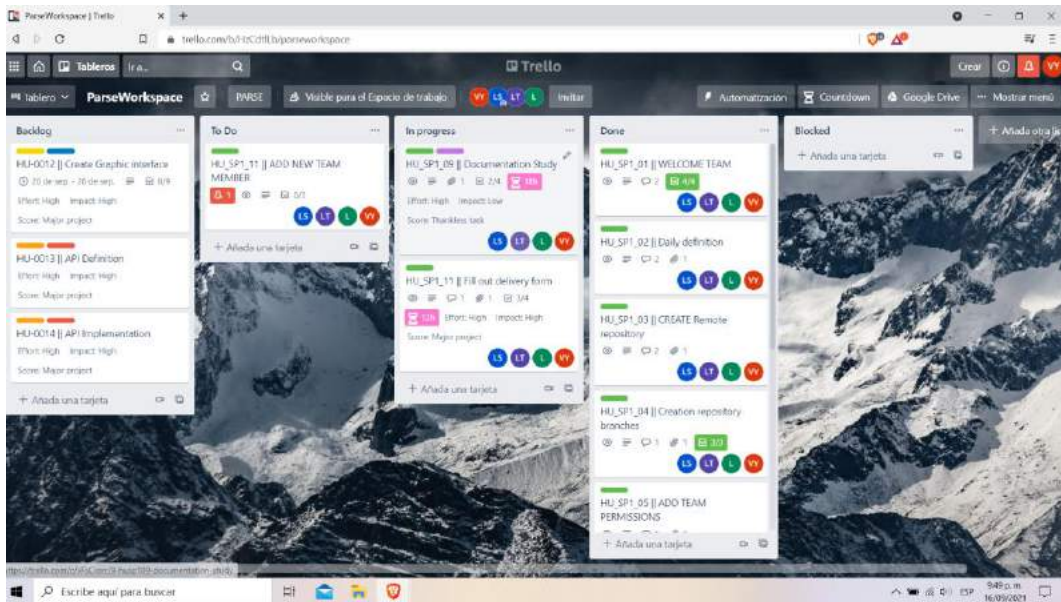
ParseWorkspace | Trello

trello.com/b/HzCdfIL/parseworkspace

Tableros Ir a...

Trello

Crear

Tablero ParseWorkspace PARSE Visible para el Espacio de trabajo VY LS LT L Invitar

Automatización Countdown Google Drive ··· Mostrar menú

Backlog

HU-0012 || Create Graphic interface
20 de sep. - 20 de sep. 0/9
Effort: High Impact: High
Score: Major project

HU-0013 || API Definition
Effort: High Impact: High
Score: Major project

HU-0014 || API Implementation
Effort: High Impact: High
Score: Major project

+ Añada una tarjeta

To Do

HU_SP1_11 || ADD NEW TEAM MEMBER
1 0/1
LS LT L VY

+ Añada una tarjeta

In progress

HU_SP1_09 || Documentation Study
1 2/4 10h
Effort: High Impact: Low
Score: Thankless task
LS LT L VY

HU_SP1_11 || Fill out delivery form
1 1 3/4
12h Effort: High Impact: High
Score: Major project
LS LT L VY

+ Añada una tarjeta

Done

HU_SP1_01 || WELCOME TEAM
2 4/4
LS LT L VY

HU_SP1_02 || Daily definition
2 1
LS LT L VY

HU_SP1_03 || CREATE Remote repository
2 1
LS LT L VY

HU_SP1_04 || Creation repository branches
1 1 3/3
LS LT L VY

HU_SP1_05 || ADD TEAM PERMISSIONS

+ Añada una tarjeta

Blocked

+ Añada una tarjeta

+ Añada otra lis

https://trello.com/c/HzCdfIL/9-hu-sp109-documentation-study

Escribe aquí para buscar

ESP 9:49 p. m. 16/09/2021